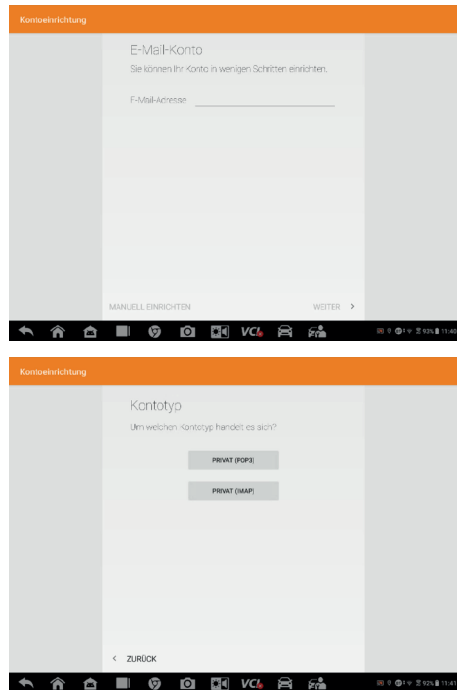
Kontoeinrichtung

E-Mail-Konto

Sie können Ihr Konto in wenigen Schritten einrichten.

E-Mail-Adresse

MANUELL EINRICHTEN

WEITER >

VCI

93% 11:40

Kontoeinrichtung

Kontotyp

Um welchen Kontotyp handelt es sich?

PRIVAT (POP3)

PRIVAT (IMAP)

< ZURÜCK

VCI

92% 11:41